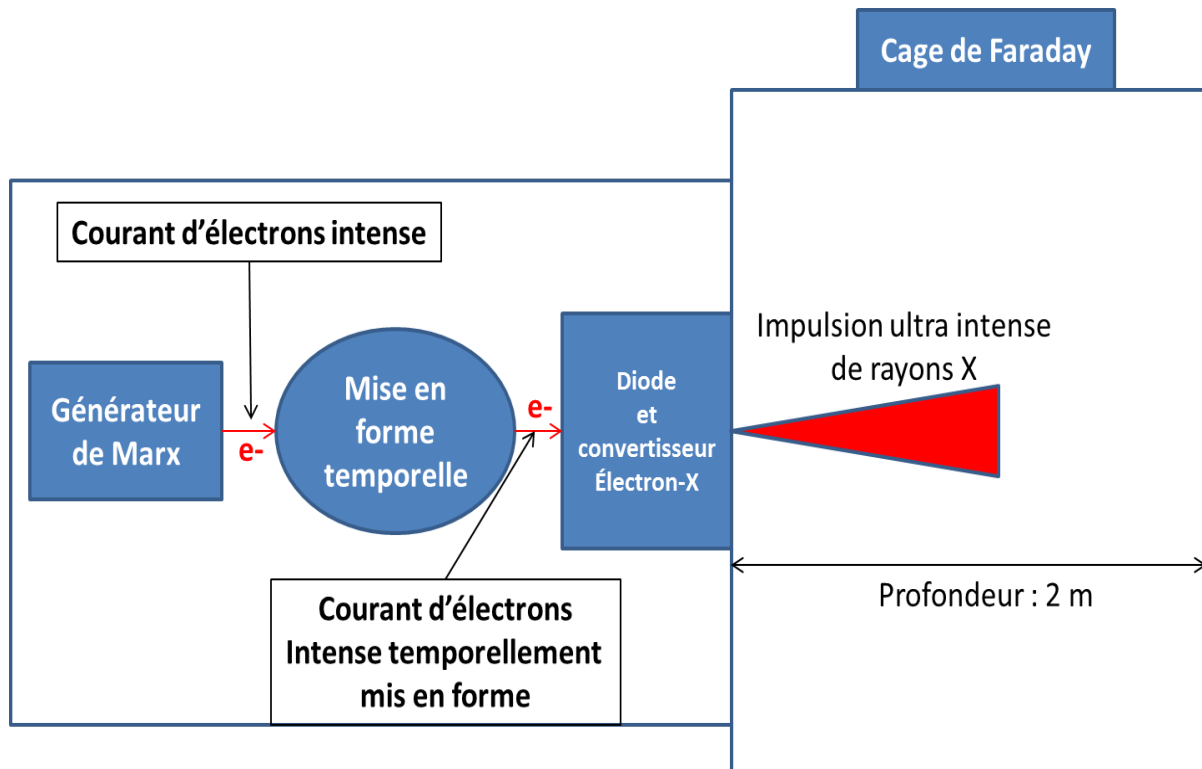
Cage de Faraday

Courant d'électrons intense

Générateur de Marx

e-

Mise en forme temporelle

e-

Diode et convertisseur Électron-X

Impulsion ultra intense de rayons X

Courant d'électrons Intense temporellement mis en forme

Profondeur : 2 m